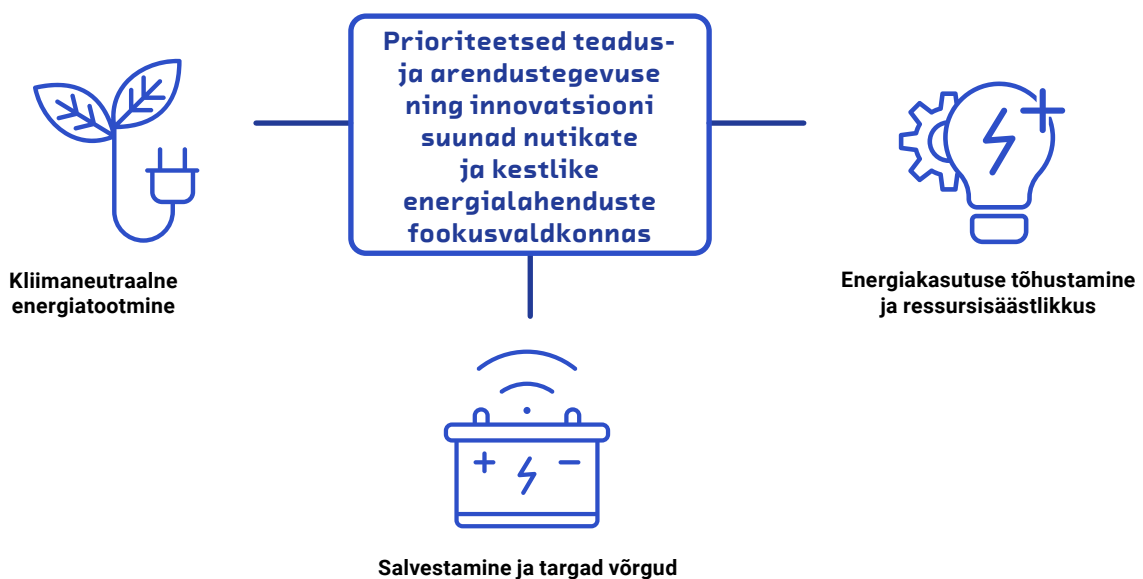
Prioriteetsed teadus- ja arendustegevuse ning innovatsiooni suunad nutikate ja kestlike energialahenduste fookusvaldkonnas

Kliimaneutraalne energiatootmine

Energiakasutuse tõhustamine ja ressursisäästlikkus

Salvestamine ja targad võrgud